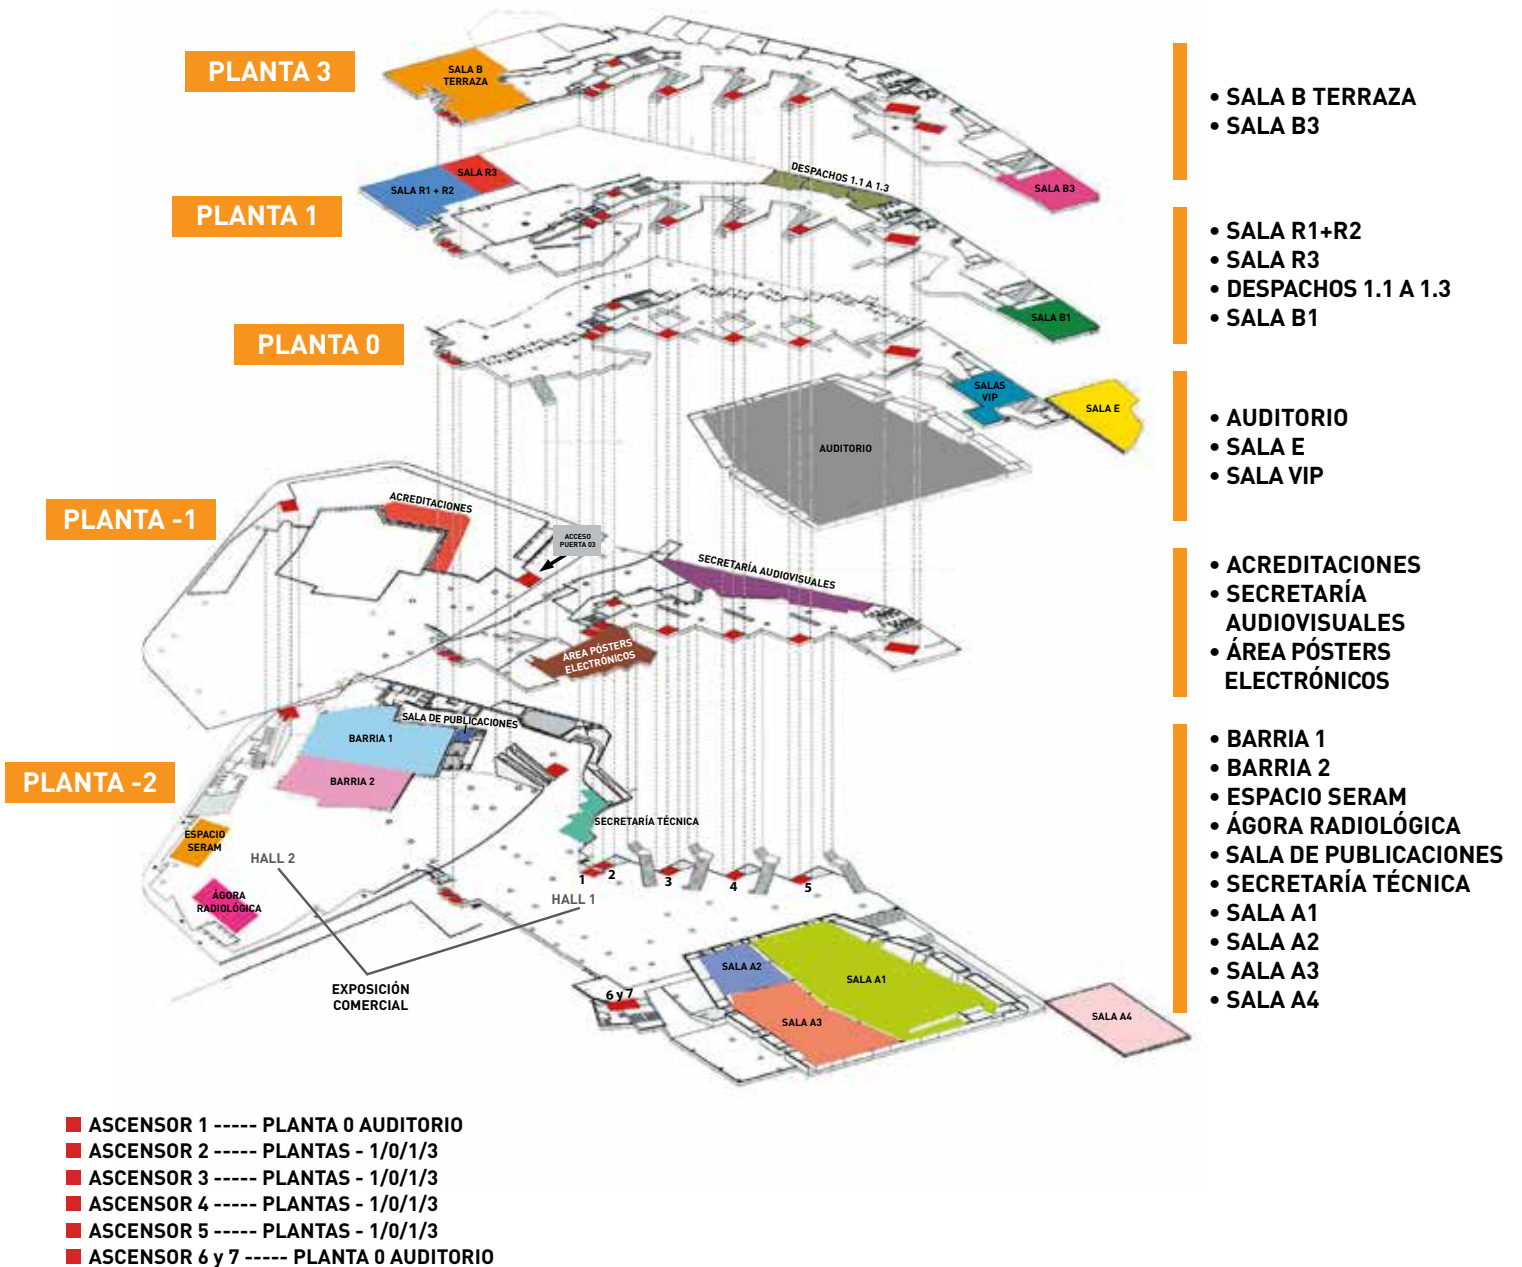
PLANTA 3

SALA B TERRAZA

SALA B3

• SALA B TERRAZA
• SALA B3

PLANTA 1

SALA R1 + R2

SALA R3

DESPACHOS 1.1 A 1.3

SALA B1

• SALA R1+R2
• SALA R3
• DESPACHOS 1.1 A 1.3
• SALA B1

PLANTA 0

SALAS VIP

SALA E

AUDITORIO

• AUDITORIO
• SALA E
• SALA VIP

PLANTA -1

ACREDITACIONES

ACCESO PUERTA B3

SECRETARÍA AUDIOVISUALES

ÁREA PÓSTERS ELECTRÓNICOS

• ACREDITACIONES
• SECRETARÍA AUDIOVISUALES
• ÁREA PÓSTERS ELECTRÓNICOS

PLANTA -2

SALA DE PUBLICACIONES

BARRIA 1

BARRIA 2

ESPACIO SERAM

HALL 2

ÁGORA RADIOLÓGICA

SECRETARÍA TÉCNICA

1 2 3 4 5

HALL 1

EXPOSICIÓN COMERCIAL

6 y 7

SALA A2

SALA A1

SALA A3

SALA A4

• BARRIA 1
• BARRIA 2
• ESPACIO SERAM
• ÁGORA RADIOLÓGICA
• SALA DE PUBLICACIONES
• SECRETARÍA TÉCNICA
• SALA A1
• SALA A2
• SALA A3
• SALA A4

ASCENSOR 1 ----- PLANTA 0 AUDITORIO
ASCENSOR 2 ----- PLANTAS - 1/0/1/3
ASCENSOR 3 ----- PLANTAS - 1/0/1/3
ASCENSOR 4 ----- PLANTAS - 1/0/1/3
ASCENSOR 5 ----- PLANTAS - 1/0/1/3
ASCENSOR 6 y 7 ----- PLANTA 0 AUDITORIO